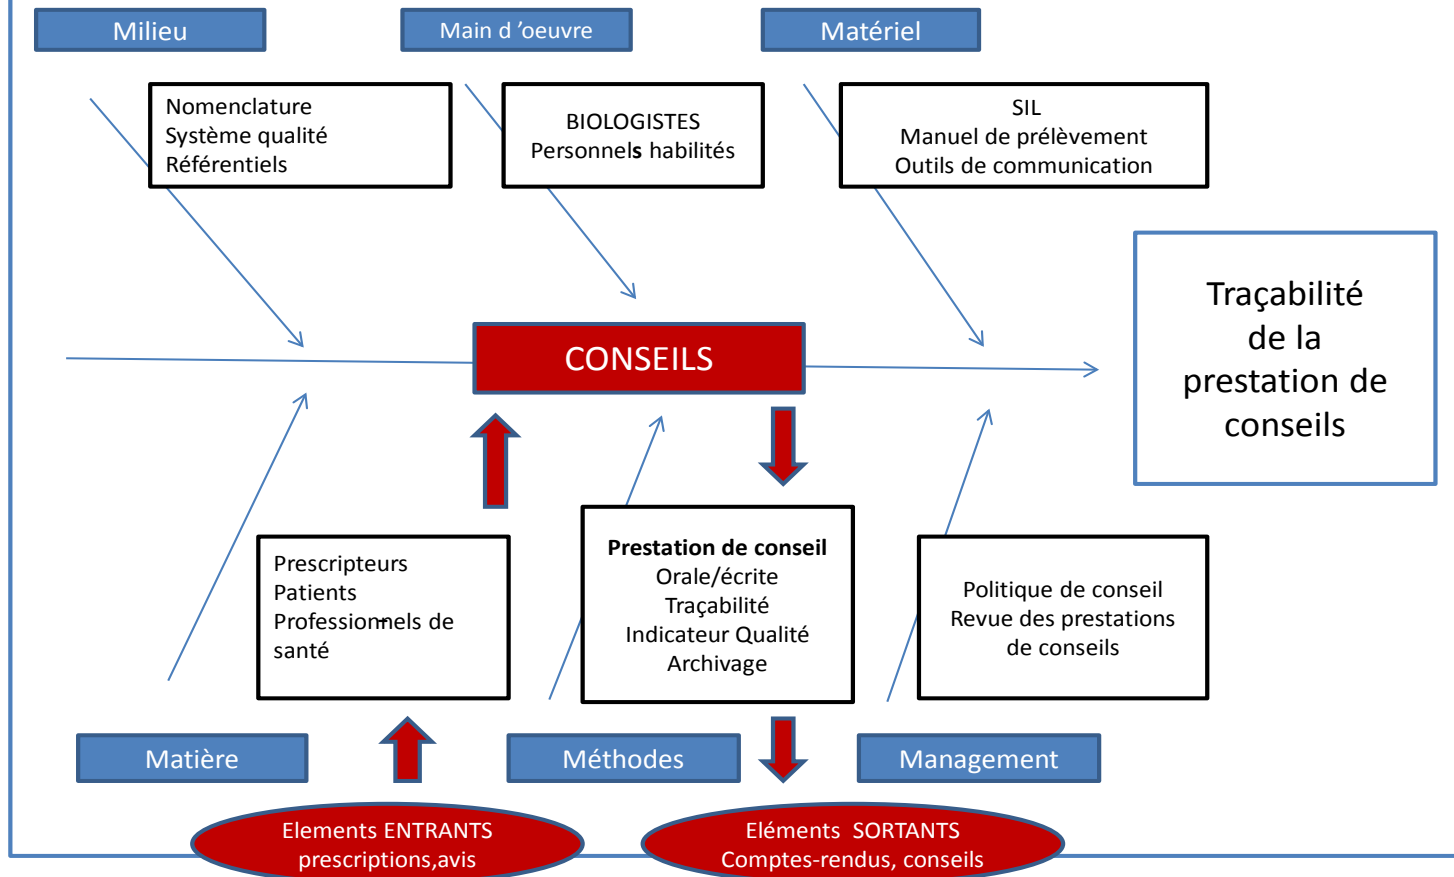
Milieu

Main d 'oeuvre

Matériel

Nomenclature
Système qualité
Référentiels

BIOLOGISTES
Personnels habilités

SIL
Manuel de prélèvement
Outils de communication

CONSEILS

Traçabilité de la prestation de conseils

Prescripteurs
Patients
Professionnels de santé

**Prestation de conseil**
Orale/écrite
Traçabilité
Indicateur Qualité
Archivage

Politique de conseil
Revue des prestations de conseils

Matière

Méthodes

Management

Elements ENTRANTS
prescriptions,avis

Eléments SORTANTS
Comptes-rendus, conseils